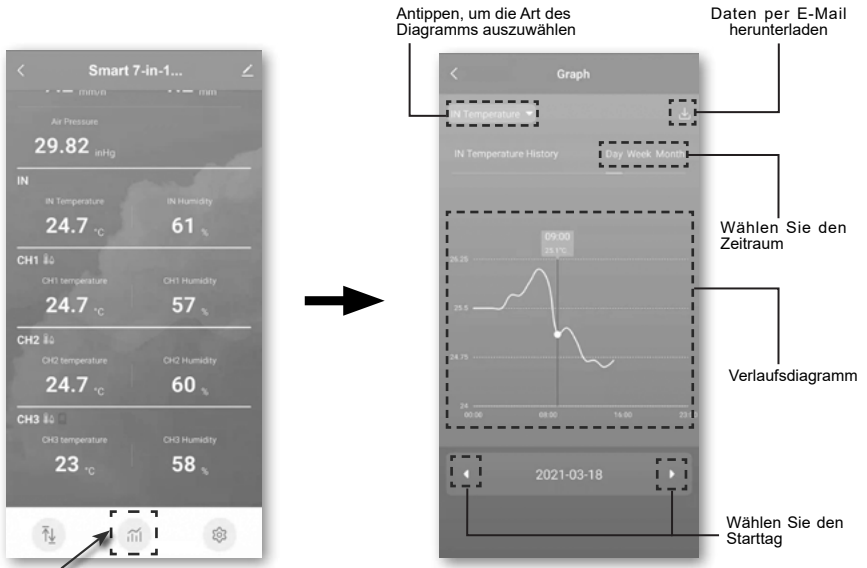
Smart 7-in-1...

Air Pressure

29.82 inHg

IN

IN Temperature

24.7 °C

IN Humidity

61 %

CH1

CH1 temperature

24.7 °C

CH1 Humidity

57 %

CH2

CH2 temperature

24.7 °C

CH2 Humidity

60 %

CH3

CH3 temperature

23 °C

CH3 Humidity

58 %

Antippen, um die Art des Diagramms auszuwählen

Daten per E-Mail herunterladen

Graph

IN Temperature

IN Temperature History

Day Week Month

Wählen Sie den Zeitraum

09:00

25.1°C

26.25

25.5

24.75

24

00:00

08:00

16:00

Verlaufsdiagramm

2021-03-18

Wählen Sie den Starttag